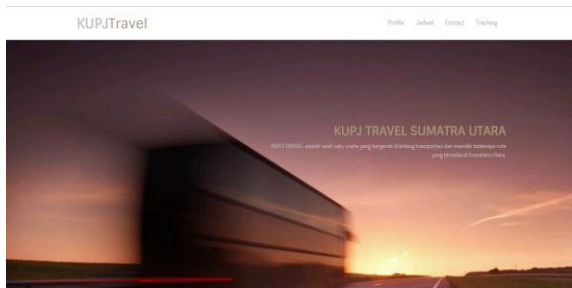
KUPJTravel

Profile Jadwal Contact Tracking

KUPJ TRAVEL SUMATRA UTARA

KUPJ TRAVEL adalah salah satu usaha yang bergerak di bidang transportasi dan memiliki beberapa rute yang tersedia di Sumatera Utara